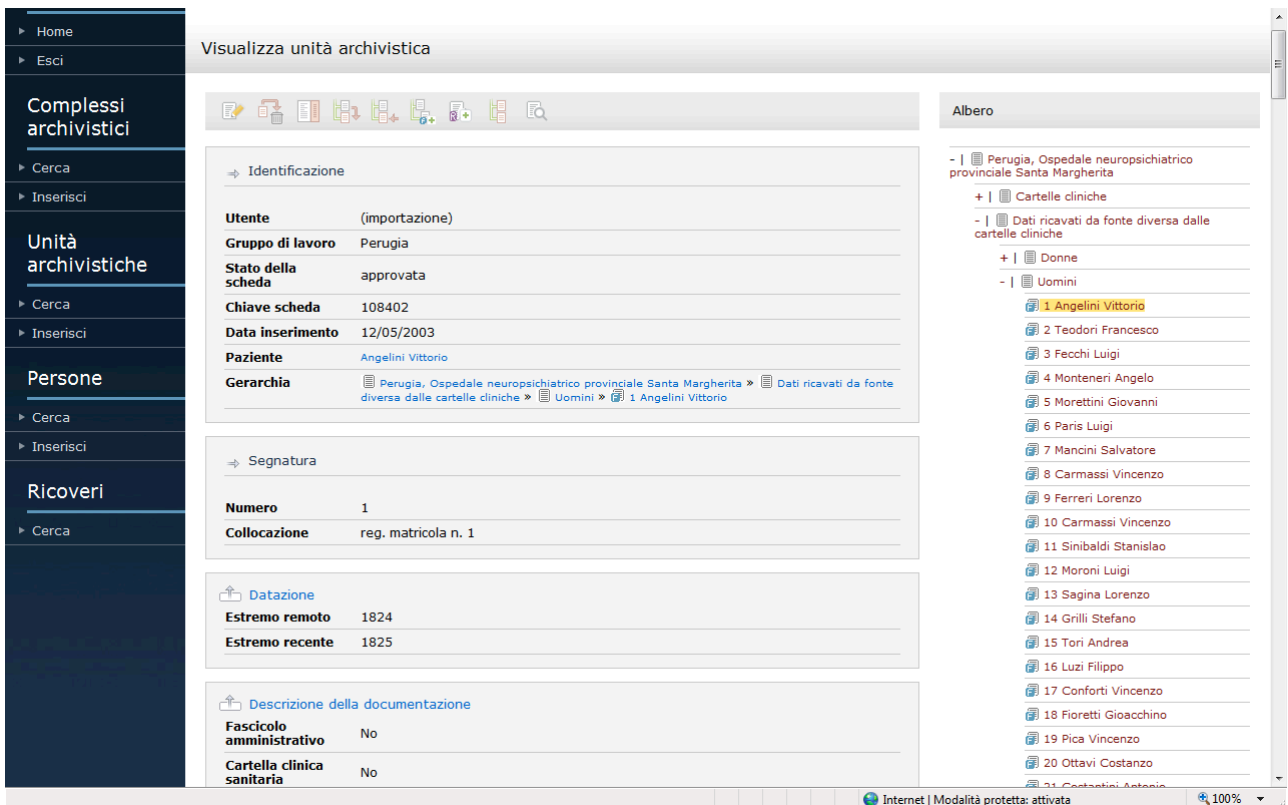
Home
Esci

Complessi archivistici
Cerca
Inserisci

Unità archivistiche
Cerca
Inserisci

Persone
Cerca
Inserisci

Ricoveri
Cerca

Visualizza unità archivistica

Identificazione

| | |
|---|---|
| **Utente** | (importazione) |
| **Gruppo di lavoro** | Perugia |
| **Stato della scheda** | approvata |
| **Chiave scheda** | 108402 |
| **Data inserimento** | 12/05/2003 |
| **Paziente** | Angelini Vittorio |
| **Gerarchia** | Perugia, Ospedale neuropsichiatrico provinciale Santa Margherita » Dati ricavati da fonte diversa dalle cartelle cliniche » Uomini » 1 Angelini Vittorio |

Segnatura

| | |
|---|---|
| **Numero** | 1 |
| **Collocazione** | reg. matricola n. 1 |

Datazione

| | |
|---|---|
| **Estremo remoto** | 1824 |
| **Estremo recente** | 1825 |

Descrizione della documentazione

| | |
|---|---|
| **Fascicolo amministrativo** | No |
| **Cartella clinica sanitaria** | No |

Albero

- | Perugia, Ospedale neuropsichiatrico provinciale Santa Margherita
+ | Cartelle cliniche
- | Dati ricavati da fonte diversa dalle cartelle cliniche
+ | Donne
- | Uomini
1 Angelini Vittorio
2 Teodori Francesco
3 Fecchi Luigi
4 Monteneri Angelo
5 Morettini Giovanni
6 Paris Luigi
7 Mancini Salvatore
8 Carmassi Vincenzo
9 Ferreri Lorenzo
10 Carmassi Vincenzo
11 Sinibaldi Stanislao
12 Moroni Luigi
13 Sagina Lorenzo
14 Grilli Stefano
15 Tori Andrea
16 Luzi Filippo
17 Conforti Vincenzo
18 Fioretti Gioacchino
19 Pica Vincenzo
20 Ottavi Costanzo
21 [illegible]

Internet | Modalità protetta: attivata
100%